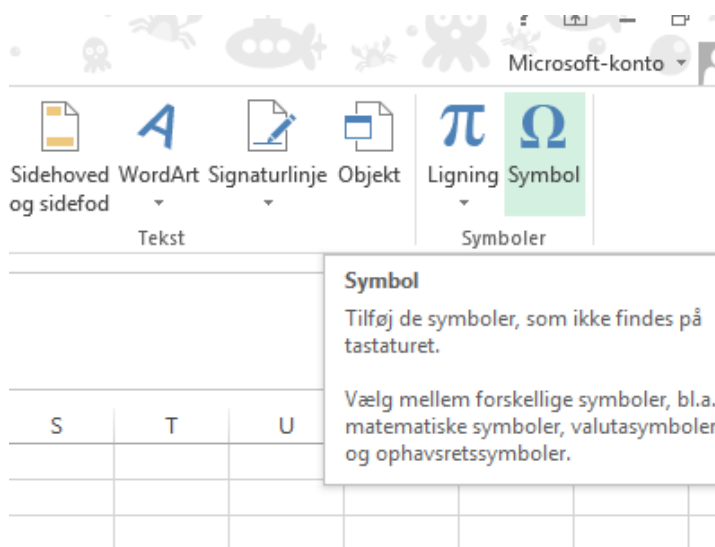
Microsoft-konto

Sidehoved og sidefod
WordArt
Signaturlinje
Objekt
Tekst
Ligning
Symbol
Symboler

S
T
U

Symbol
Tilføj de symboler, som ikke findes på tastaturet.

Vælg mellem forskellige symboler, bl.a. matematiske symboler, valutasymboler og ophavsretssymboler.